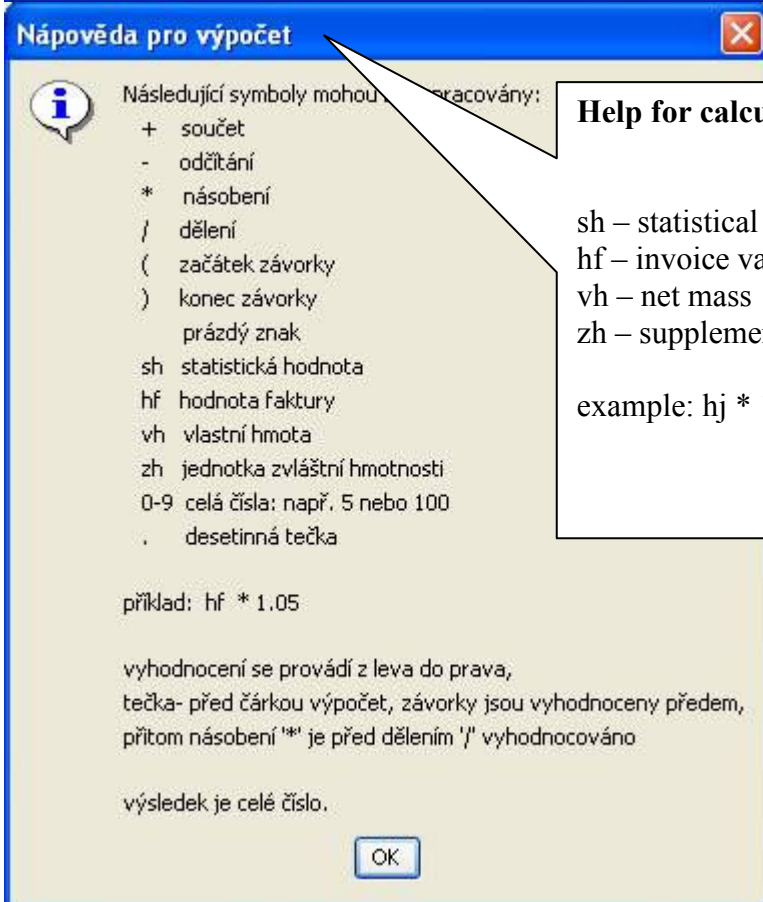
Nápověda pro výpočet

Následující symboly mohou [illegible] pracovány:
+ součet
- odčítání
* násobení
/ dělení
( začátek závorky
) konec závorky
prázdý znak
sh statistická hodnota
hf hodnota faktury
vh vlastní hmota
zh jednotka zvláštní hmotnosti
0-9 celá čísla: např. 5 nebo 100
. desetinná tečka

příklad: hf * 1.05

vyhodnocení se provádí z leva do prava,
tečka- před čárkou výpočet, závorky jsou vyhodnoceny předem,
přitom násobení '*' je před dělením '/' vyhodnocováno

výsledek je celé číslo.

OK

Help for calcu

sh – statistical
hf – invoice va
vh – net mass
zh – suppleme

example: hj *